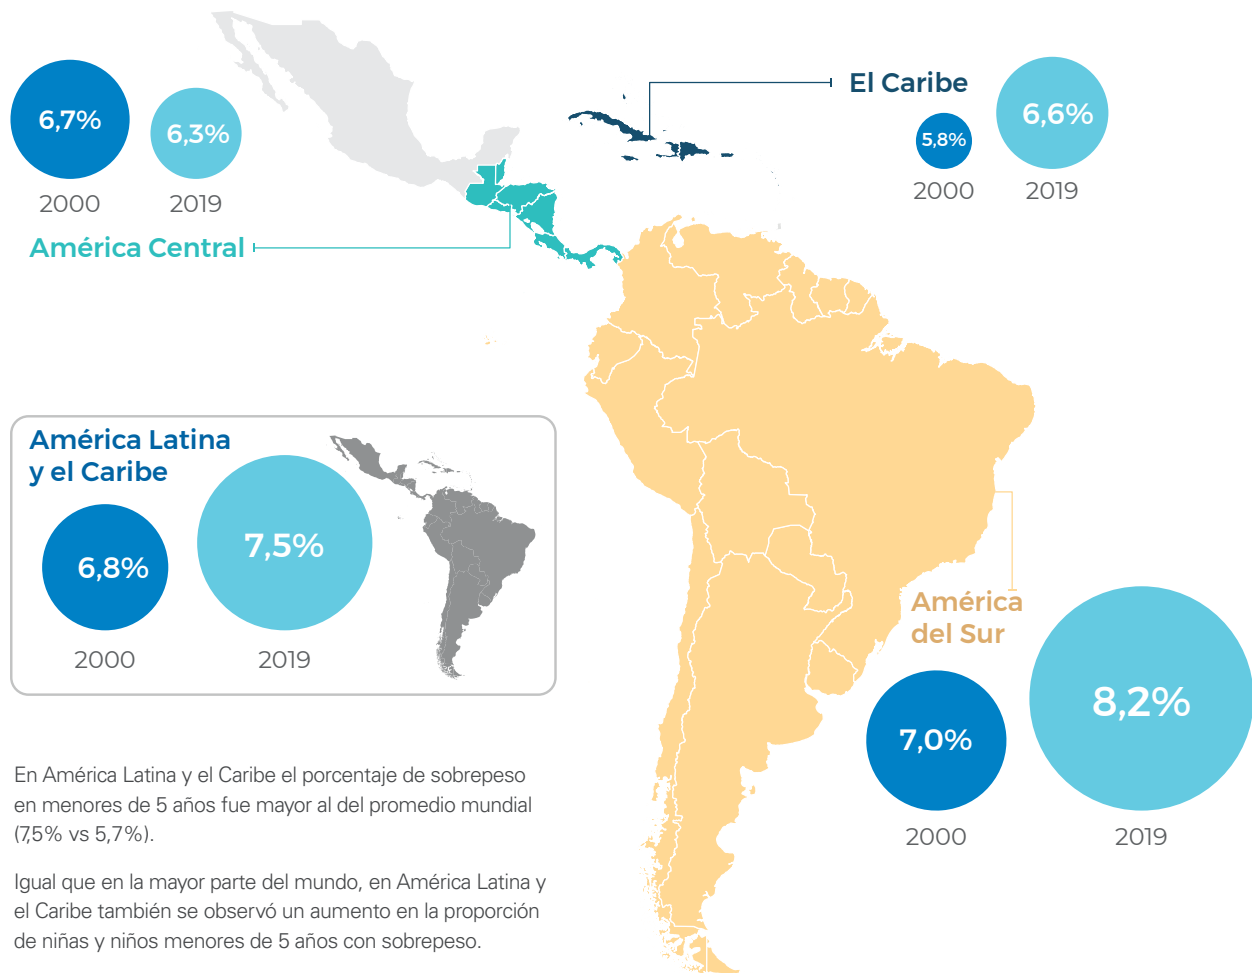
6,7%
2000

6,3%
2019

América Central

El Caribe

5,8%
2000

6,6%
2019

América Latina y el Caribe

6,8%
2000

7,5%
2019

América del Sur

7,0%
2000

8,2%
2019

En América Latina y el Caribe el porcentaje de sobrepeso en menores de 5 años fue mayor al del promedio mundial (7,5% vs 5,7%).

Igual que en la mayor parte del mundo, en América Latina y el Caribe también se observó un aumento en la proporción de niñas y niños menores de 5 años con sobrepeso.